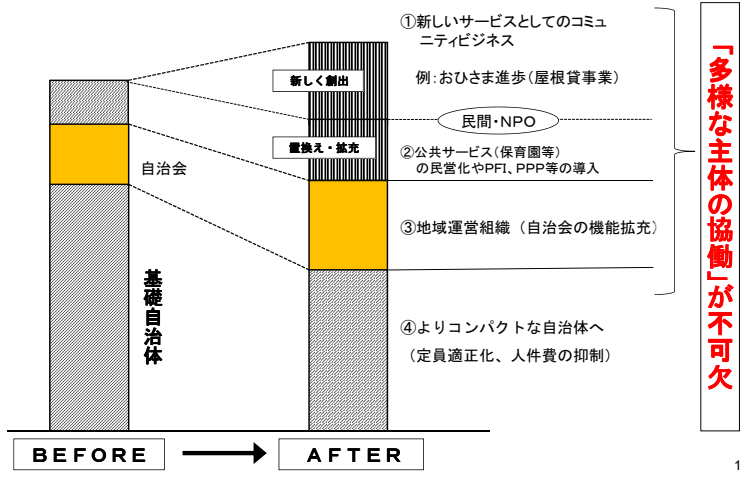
①新しいサービスとしてのコミュニティビジネス

例：おひさま進歩（屋根貸事業）

新しく創出

民間・NPO

置換え・拡充

②公共サービス（保育園等）の民営化やPFI、PPP等の導入

自治会

③地域運営組織（自治会の機能拡充）

基礎自治体

④よりコンパクトな自治体へ

（定員適正化、人件費の抑制）

「多様な主体の協働」が不可欠

BEFORE

AFTER

1